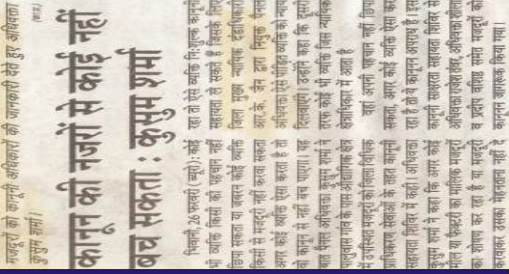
मजदूरों को कानूनी अधिकारों की जानकारी देते हुए अधिवक्ता कुसुम शर्मा।

कानून की नजरों से कोई नहीं बच सकता : कुसुम शर्मा

भिवानी, 26 फरवरी (ब्यूरो): कोई भी व्यक्ति किसी को शोषण नहीं कर सकता या जबरन कोई व्यक्ति किसी से मजदूरी नहीं करवा सकता अगर कोई व्यक्ति ऐसा करता है तो कानून से नहीं बच पाएगा। यह बात जिला अधिवक्ता कुसुम शर्मा ने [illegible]

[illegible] तो ऐसे व्यक्ति निःशुल्क कानूनी सहायता ले सकते हैं जिसके लिए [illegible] उन्होंने कहा कि दूसरी तरफ कोई भी व्यक्ति किस व्यक्ति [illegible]

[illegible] आदमी पहचान नहीं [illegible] अगर कोई व्यक्ति ऐसा करता है तो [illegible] अपराध है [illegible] अधिवक्ता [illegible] संत मजदूरों को कानून जागरूक किया गया।